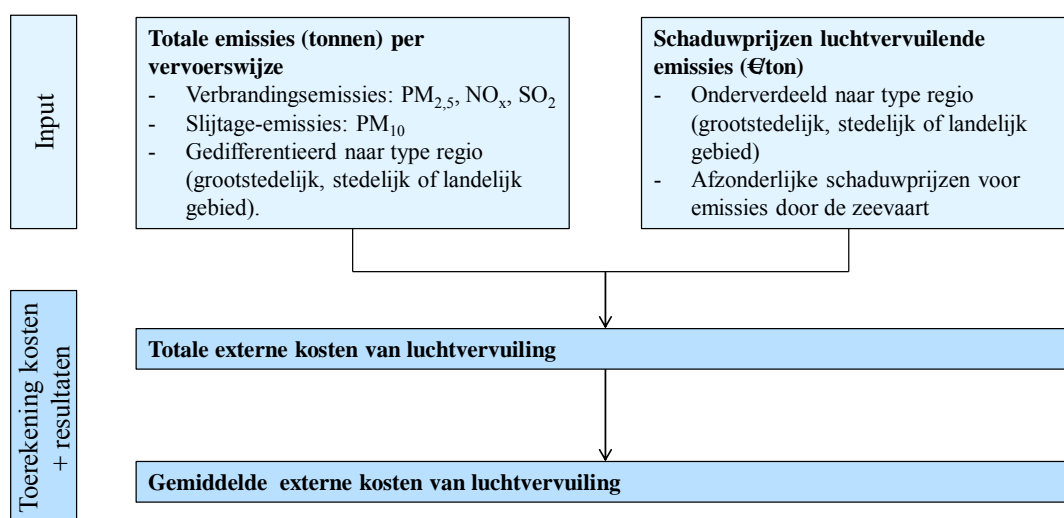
Input

**Totale emissies (tonnen) per vervoerswijze**
- Verbrandingsemissies: $PM_{2,5}$, $NO_x$, $SO_2$
- Slijtage-emissies: $PM_{10}$
- Gedifferentieerd naar type regio (grootstedelijk, stedelijk of landelijk gebied).

**Schaduwprijzen luchtvervuilende emissies (€/ton)**
- Onderverdeeld naar type regio (grootstedelijk, stedelijk of landelijk gebied)
- Afzonderlijke schaduwprijzen voor emissies door de zeevaart

Toerekening kosten + resultaten

**Totale externe kosten van luchtvervuiling**

**Gemiddelde externe kosten van luchtvervuiling**